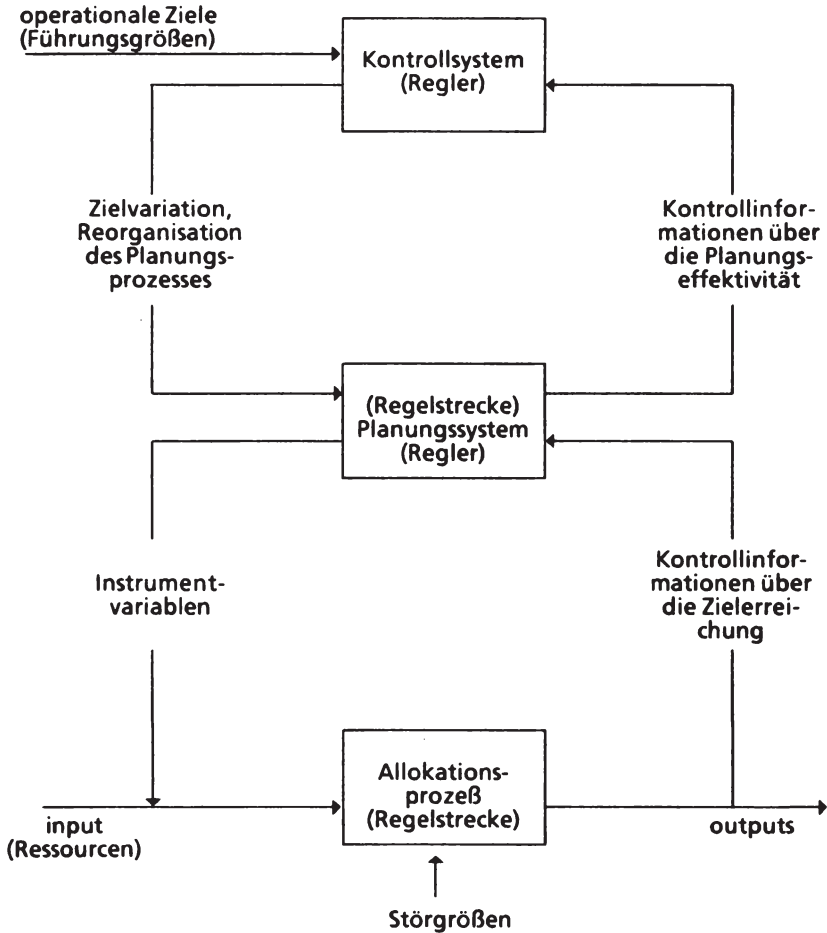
operationale Ziele (Führungsgrößen)

Kontrollsystem (Regler)

Zielvariation, Reorganisation des Planungsprozesses

Kontrollinformationen über die Planungseffektivität

(Regelstrecke) Planungssystem (Regler)

Instrumentvariablen

Kontrollinformationen über die Zielerreichung

input (Ressourcen)

Allokationsprozeß (Regelstrecke)

outputs

Störgrößen